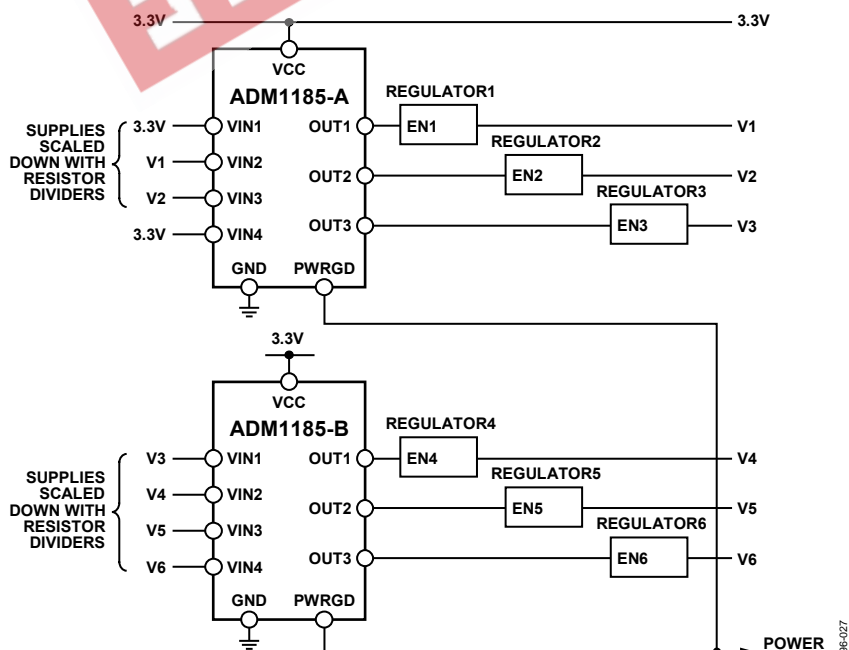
3.3V
3.3V
VCC
ADM1185-A
REGULATOR1
SUPPLIES SCALED DOWN WITH RESISTOR DIVIDERS
3.3V
VIN1
OUT1
EN1
V1
V1
VIN2
REGULATOR2
OUT2
EN2
V2
V2
VIN3
REGULATOR3
3.3V
VIN4
OUT3
EN3
V3
GND
PWRGD
3.3V
VCC
ADM1185-B
REGULATOR4
SUPPLIES SCALED DOWN WITH RESISTOR DIVIDERS
V3
VIN1
OUT1
EN4
V4
V4
VIN2
REGULATOR5
OUT2
EN5
V5
V5
VIN3
REGULATOR6
V6
VIN4
OUT3
EN6
V6
GND
PWRGD
POWER
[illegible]6-027